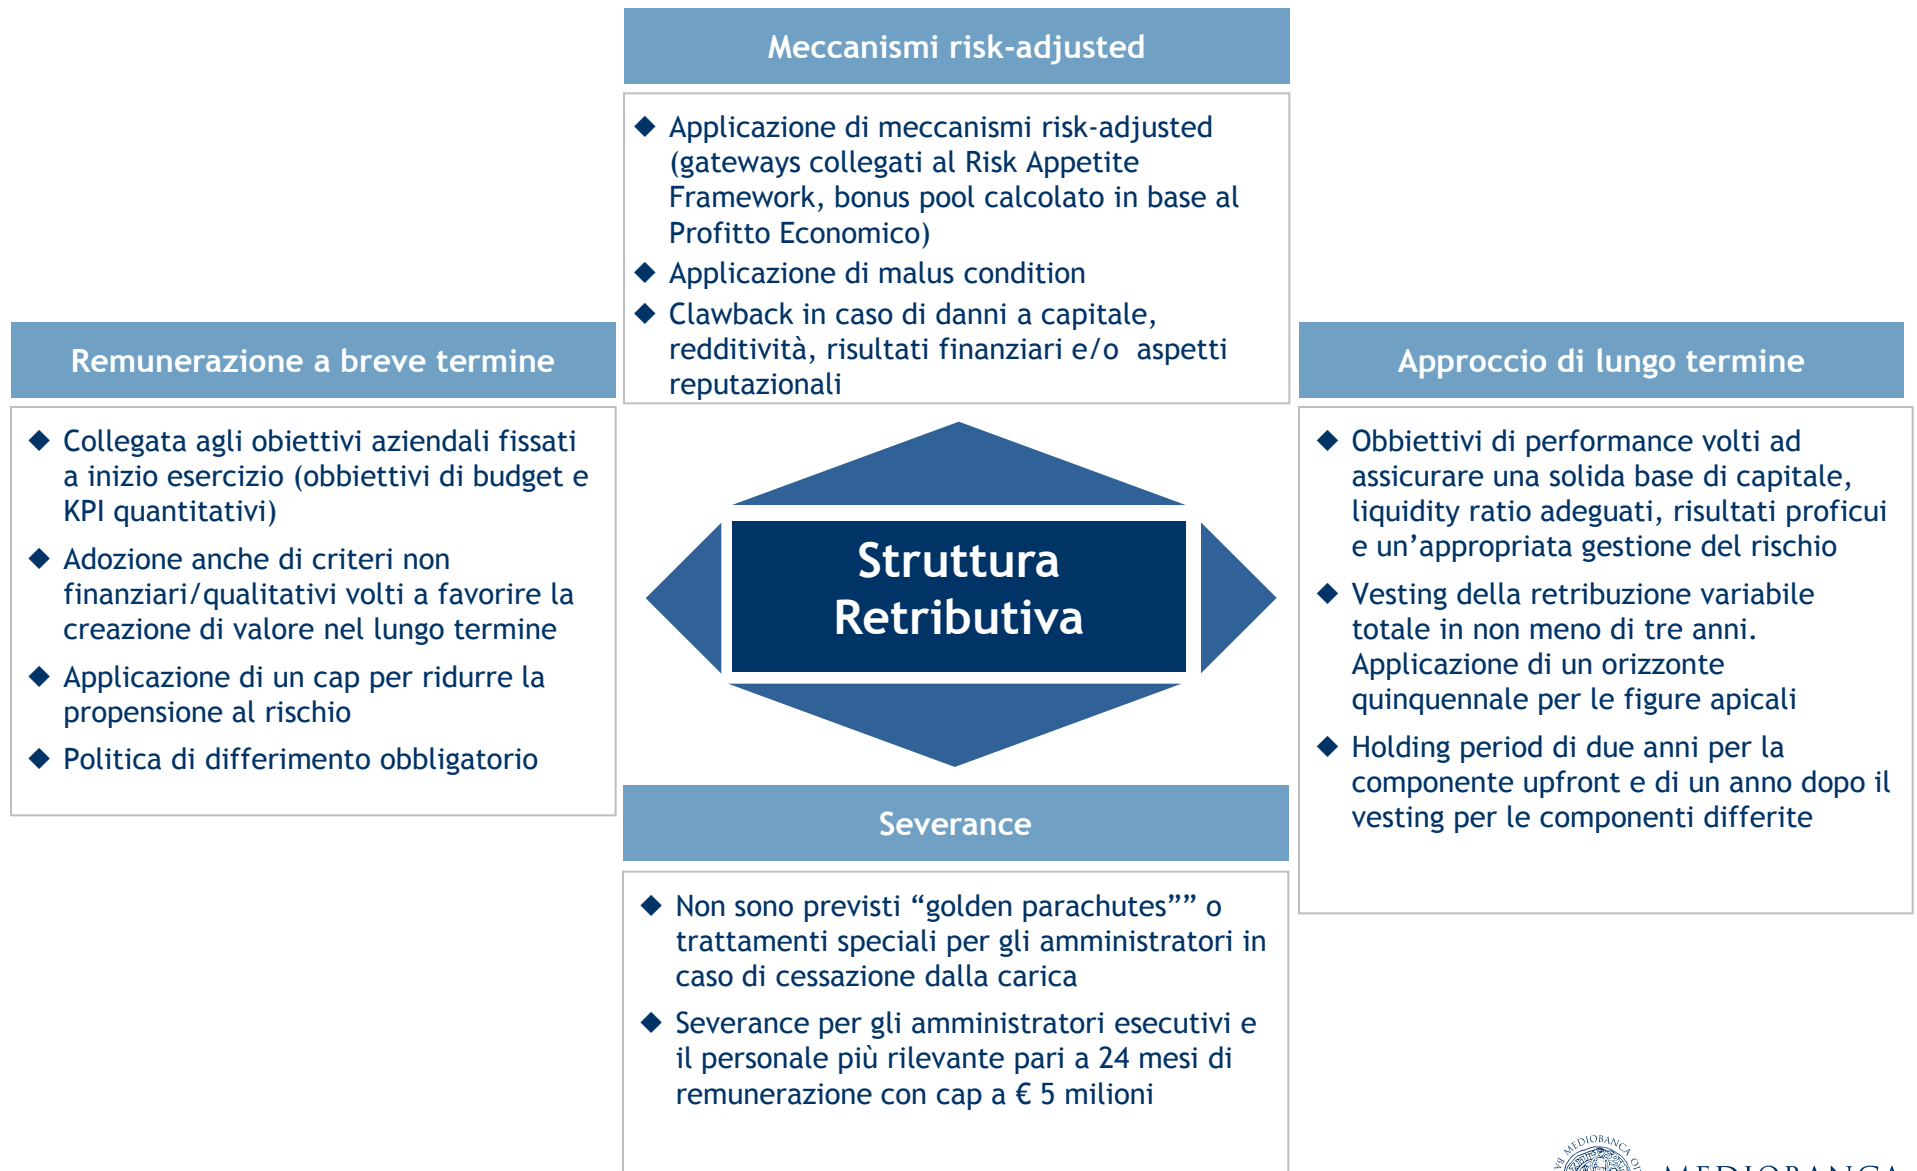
Meccanismi risk-adjusted

◆ Applicazione di meccanismi risk-adjusted (gateways collegati al Risk Appetite Framework, bonus pool calcolato in base al Profitto Economico)
◆ Applicazione di malus condition
◆ Clawback in caso di danni a capitale, redditività, risultati finanziari e/o aspetti reputazionali

Remunerazione a breve termine

◆ Collegata agli obiettivi aziendali fissati a inizio esercizio (obbiettivi di budget e KPI quantitativi)
◆ Adozione anche di criteri non finanziari/qualitativi volti a favorire la creazione di valore nel lungo termine
◆ Applicazione di un cap per ridurre la propensione al rischio
◆ Politica di differimento obbligatorio

Struttura Retributiva

Approccio di lungo termine

◆ Obbiettivi di performance volti ad assicurare una solida base di capitale, liquidity ratio adeguati, risultati proficui e un'appropriata gestione del rischio
◆ Vesting della retribuzione variabile totale in non meno di tre anni. Applicazione di un orizzonte quinquennale per le figure apicali
◆ Holding period di due anni per la componente upfront e di un anno dopo il vesting per le componenti differite

Severance

◆ Non sono previsti "golden parachutes"" o trattamenti speciali per gli amministratori in caso di cessazione dalla carica
◆ Severance per gli amministratori esecutivi e il personale più rilevante pari a 24 mesi di remunerazione con cap a € 5 milioni

MEDIOBANCA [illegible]